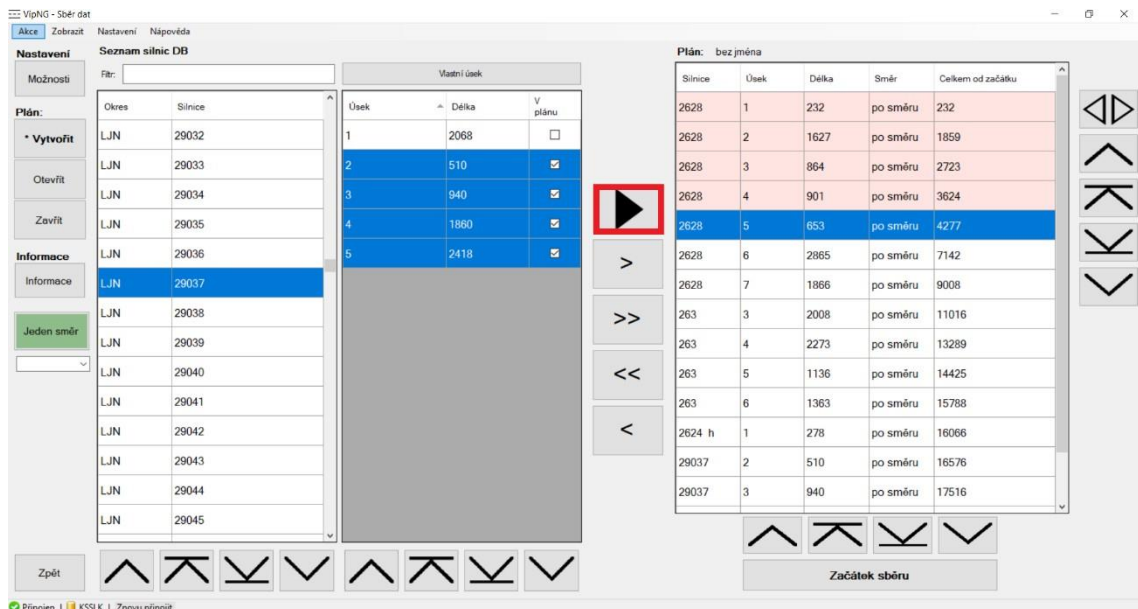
VipNG - Sběr dat

Akce Zobrazit Nastavení Nápověda

Nastavení
Možnosti

Plán:
* Vytvořit
Otevřít
Zavřít

Informace
Informace

Jeden směr

Zpět

Seznam silnic DB

Filtr:

| Okres | Silnice |
|---|---|
| LJN | 29032 |
| LJN | 29033 |
| LJN | 29034 |
| LJN | 29035 |
| LJN | 29036 |
| LJN | 29037 |
| LJN | 29038 |
| LJN | 29039 |
| LJN | 29040 |
| LJN | 29041 |
| LJN | 29042 |
| LJN | 29043 |
| LJN | 29044 |
| LJN | 29045 |

Vlastní úsek

| Úsek | Délka | V plánu |
|---|---|---|
| 1 | 2068 | ☐ |
| 2 | 510 | ☑ |
| 3 | 940 | ☑ |
| 4 | 1860 | ☑ |
| 5 | 2418 | ☑ |

>
>>
<<
<

Plán: bez jména

| Silnice | Úsek | Délka | Směr | Celkem od začátku |
|---|---|---|---|---|
| 2628 | 1 | 232 | po směru | 232 |
| 2628 | 2 | 1627 | po směru | 1859 |
| 2628 | 3 | 864 | po směru | 2723 |
| 2628 | 4 | 901 | po směru | 3624 |
| 2628 | 5 | 653 | po směru | 4277 |
| 2628 | 6 | 2865 | po směru | 7142 |
| 2628 | 7 | 1866 | po směru | 9008 |
| 263 | 3 | 2008 | po směru | 11016 |
| 263 | 4 | 2273 | po směru | 13289 |
| 263 | 5 | 1136 | po směru | 14425 |
| 263 | 6 | 1363 | po směru | 15788 |
| 2624 h | 1 | 278 | po směru | 16066 |
| 29037 | 2 | 510 | po směru | 16576 |
| 29037 | 3 | 940 | po směru | 17516 |

Začátek sběru

Připojen | KSSLK | Znovu připojit